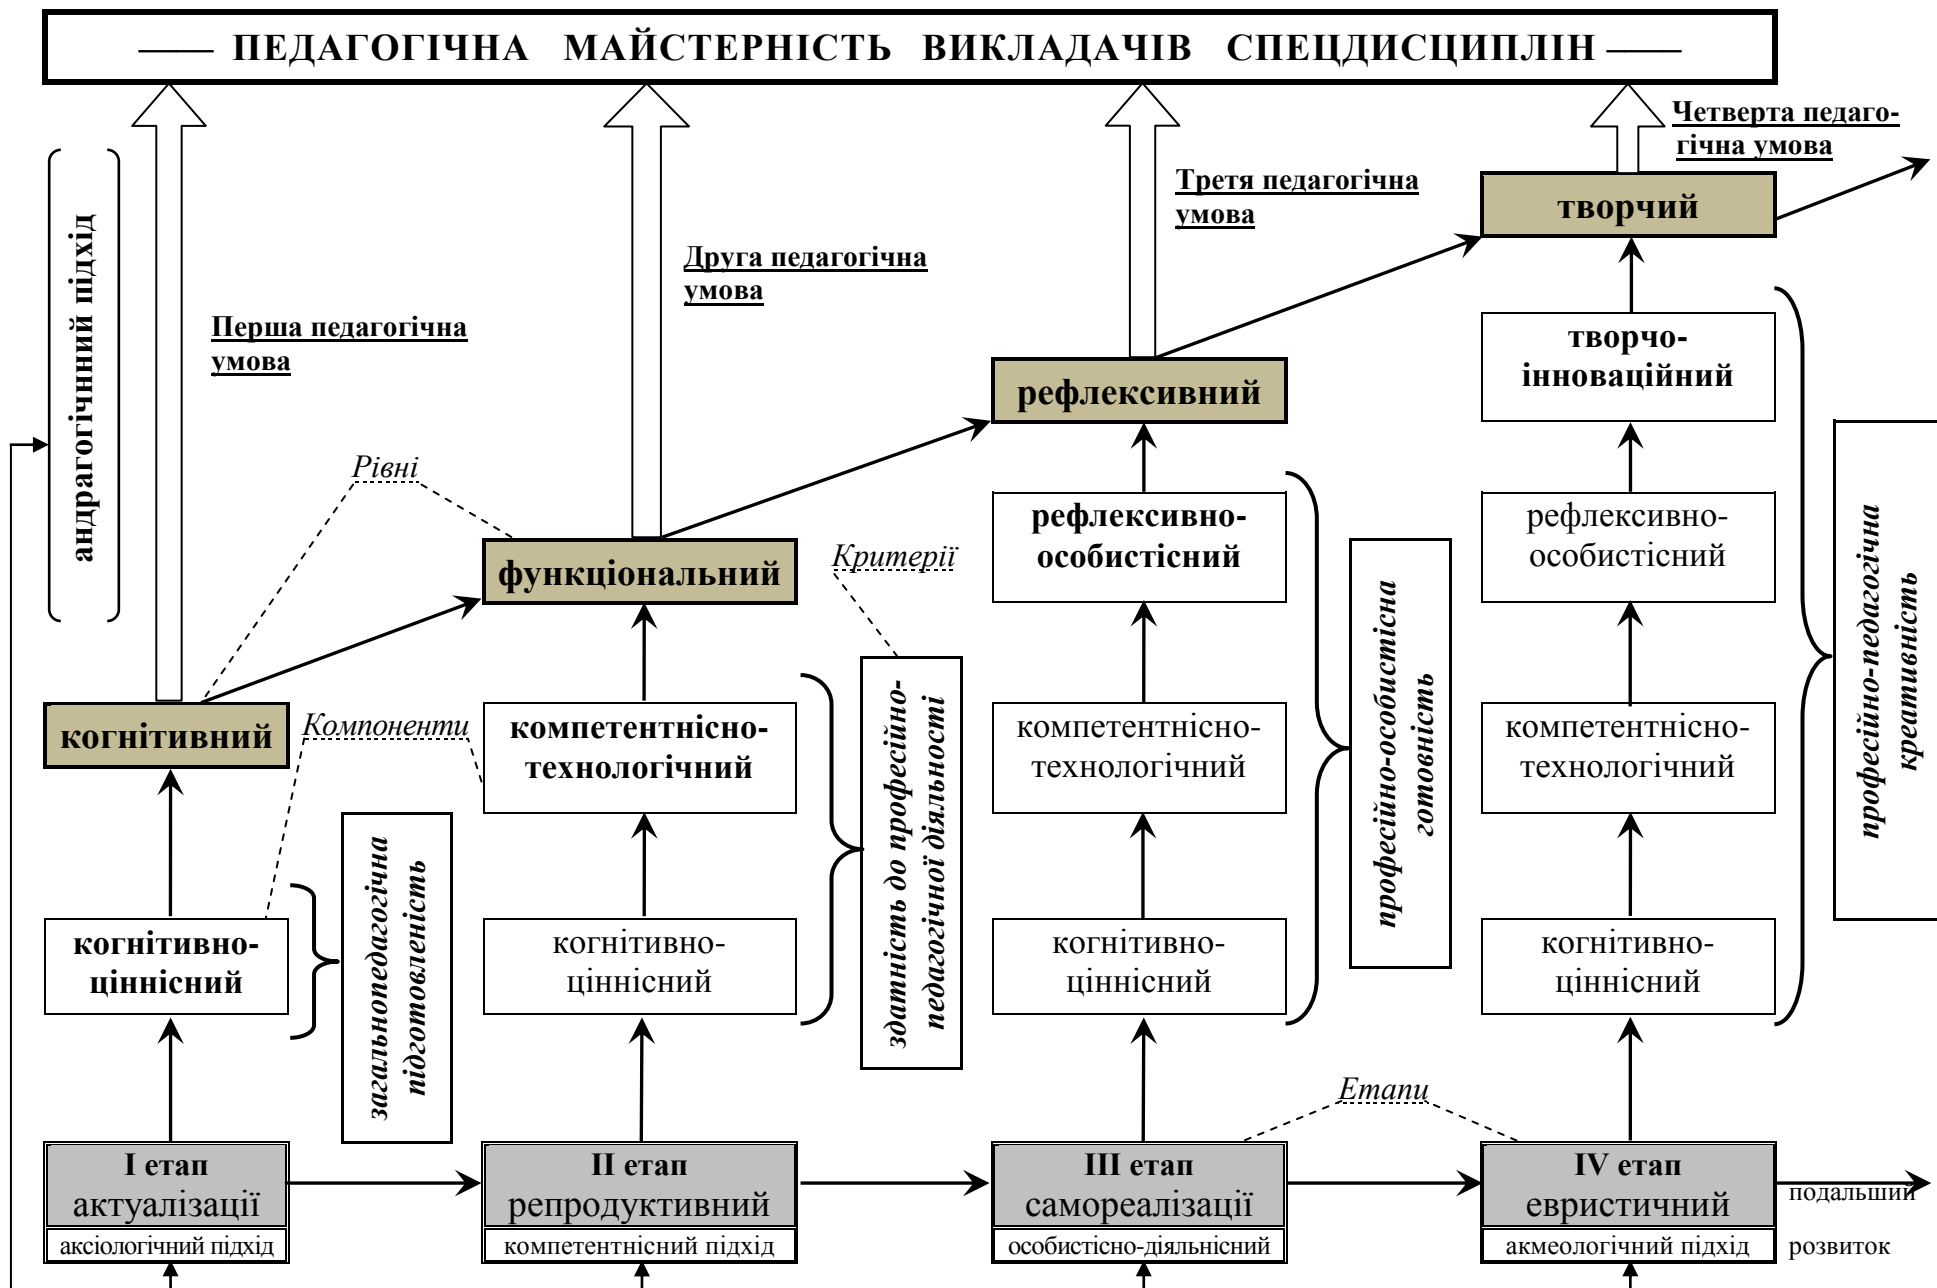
ПЕДАГОГІЧНА МАЙСТЕРНІСТЬ ВИКЛАДАЧІВ СПЕЦДИСЦИПЛІН

андрагогічний підхід

Перша педагогічна умова

Друга педагогічна умова

Третя педагогічна умова

Четверта педагогічна умова

творчий

рефлексивний

функціональний

когнітивний

Рівні

Критерії

Компоненти

творчо-інноваційний

рефлексивно-особистісний

рефлексивно-особистісний

компетентнісно-технологічний

компетентнісно-технологічний

компетентнісно-технологічний

когнітивно-ціннісний

когнітивно-ціннісний

когнітивно-ціннісний

когнітивно-ціннісний

загальнопедагогічна підготовленість

здатність до професійно-педагогічної діяльності

професійно-особистісна готовність

професійно-педагогічна креативність

Етапи

I етап актуалізації
аксіологічний підхід

II етап репродуктивний
компетентнісний підхід

III етап самореалізації
особистісно-діяльнісний

IV етап евристичний
акмеологічний підхід

подальший розвиток